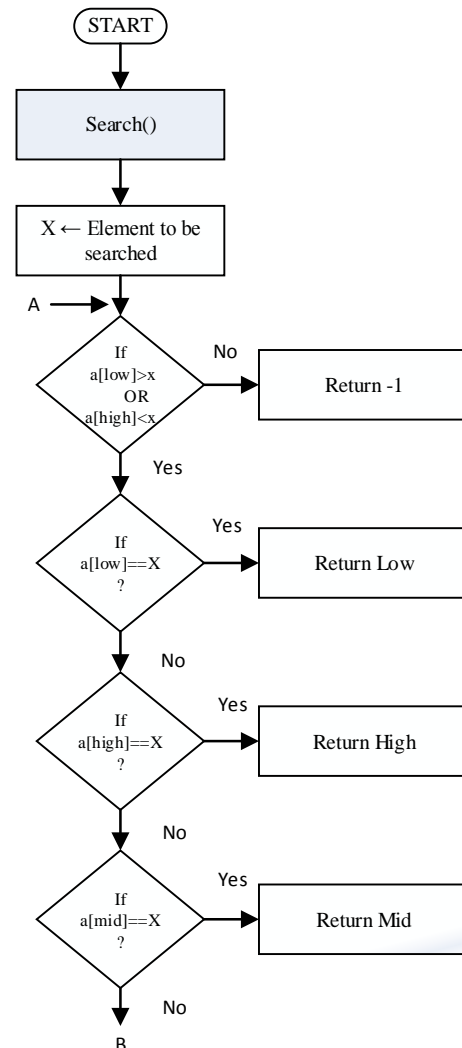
START

Search()

X ← Element to be searched

A

If a[low]>x OR a[high]<x

No

Return -1

Yes

If a[low]==X ?

Yes

Return Low

No

If a[high]==X ?

Yes

Return High

No

If a[mid]==X ?

Yes

Return Mid

No

B